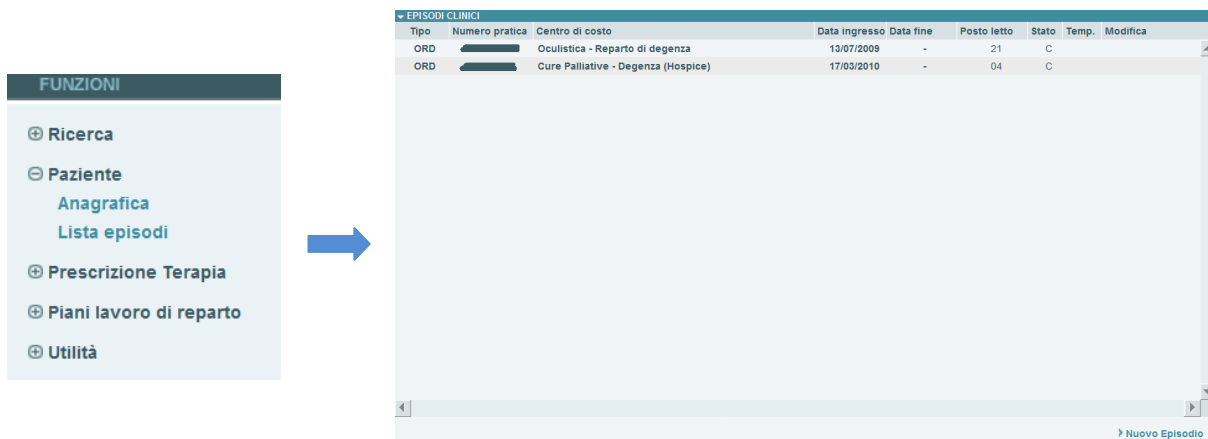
FUNZIONI

⊕ Ricerca

⊖ Paziente

Anagrafica

Lista episodi

⊕ Prescrizione Terapia

⊕ Piani lavoro di reparto

⊕ Utilità

EPISODI CLINICI

| Tipo | Numero pratica | Centro di costo | Data ingresso | Data fine | Posto letto | Stato | Temp. | Modifica |
|---|---|---|---|---|---|---|---|---|
| ORD | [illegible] | Oculistica - Reparto di degenza | 13/07/2009 | - | 21 | C | | |
| ORD | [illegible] | Cure Palliative - Degenza (Hospice) | 17/03/2010 | - | 04 | C | | |

Nuovo Episodio